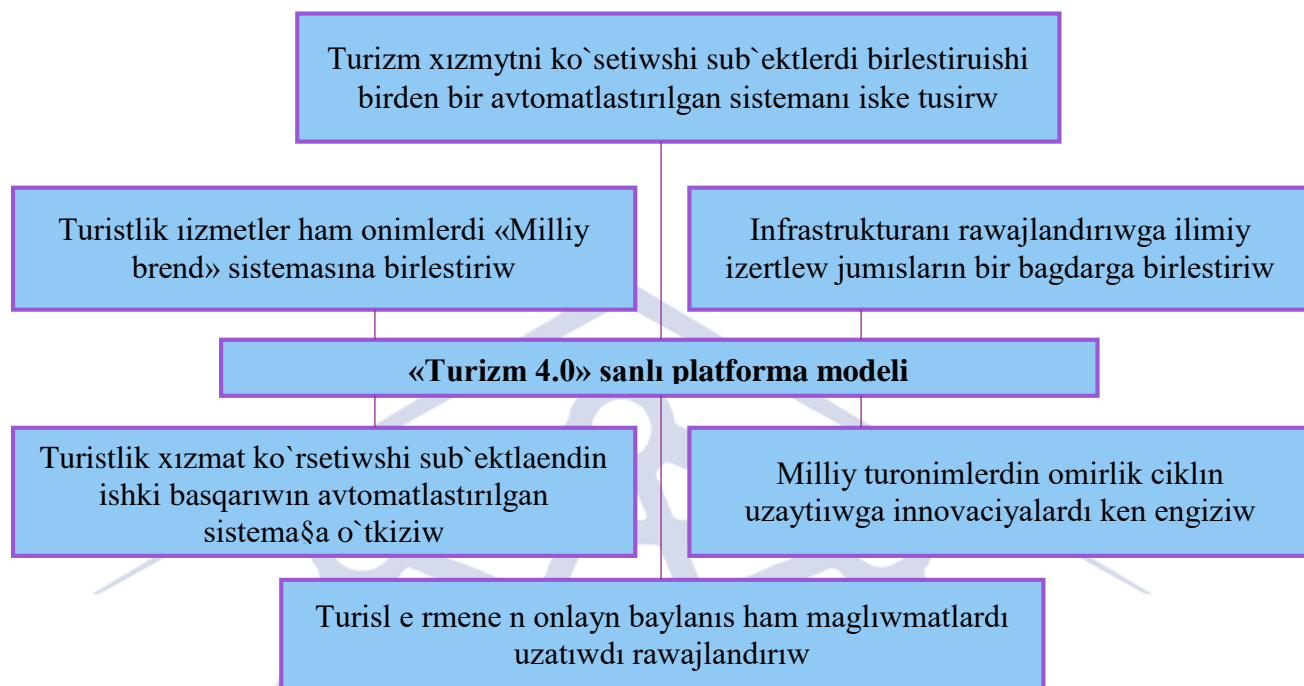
Turizm xızmytni ko`setiwshi sub`ektlerdi birlestiruishi birden bir avtomatlastırılgan sistemanı iske tusirw

Turistlik ıizmetler ham onimlerdi «Milliy brend» sistemasına birlestiriw

Infrastrukturanı rawajlandırıwga ilimiy izertlew jumısların bir bagdarga birlestiriw

«Turizm 4.0» sanlı platforma modeli

Turistlik xızmat ko`rsetiwshi sub`ektlaendin ishki basqarıwın avtomatlastırılgan sistema§a o`tkiziw

Milliy turonimlerdin omirlik ciklın uzaytiıwga innovaciyalardı ken engiziw

Turisl e rmene n onlayn baylanıs ham maglıwmatlardı uzatıwdı rawajlandırıw